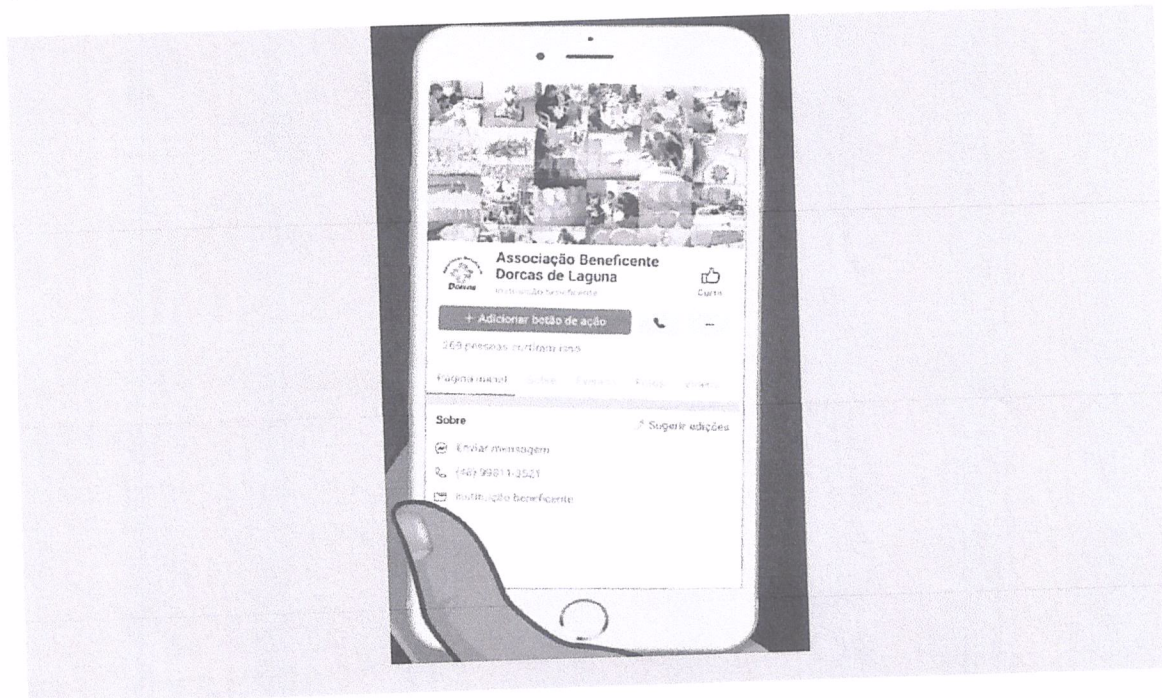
Dorcas

Associação Beneficente Dorcas de Laguna

Instituição beneficente

Curtir

+ Adicionar botão de ação

...

269 pessoas curtiram isso

Página inicial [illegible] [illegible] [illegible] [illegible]

Sobre

Sugerir edições

Enviar mensagem

(48) 99811-3521

Instituição beneficente